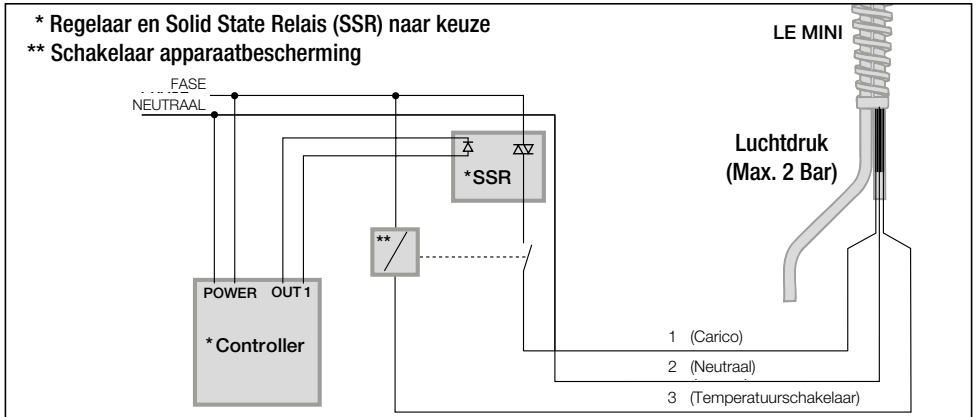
* Regelaar en Solid State Relais (SSR) naar keuze
** Schakelaar apparaatbescherming

LE MINI

FASE
NEUTRAAL

*SSR

Luchtdruk
(Max. 2 Bar)

**

POWER OUT 1

*Controller

1 (Carico)
2 (Neutraal)
3 (Temperatuurschakelaar)